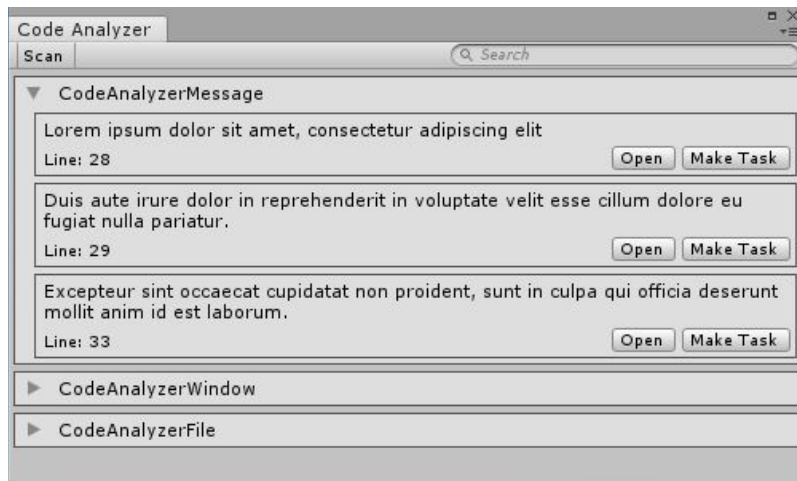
Code Analyzer

Scan

Search

CodeAnalyzerMessage

Lorem ipsum dolor sit amet, consectetur adipiscing elit

Line: 28

Open Make Task

Duis aute irure dolor in reprehenderit in voluptate velit esse cillum dolore eu fugiat nulla pariatur.

Line: 29

Open Make Task

Excepteur sint occaecat cupidatat non proident, sunt in culpa qui officia deserunt mollit anim id est laborum.

Line: 33

Open Make Task

CodeAnalyzerWindow

CodeAnalyzerFile